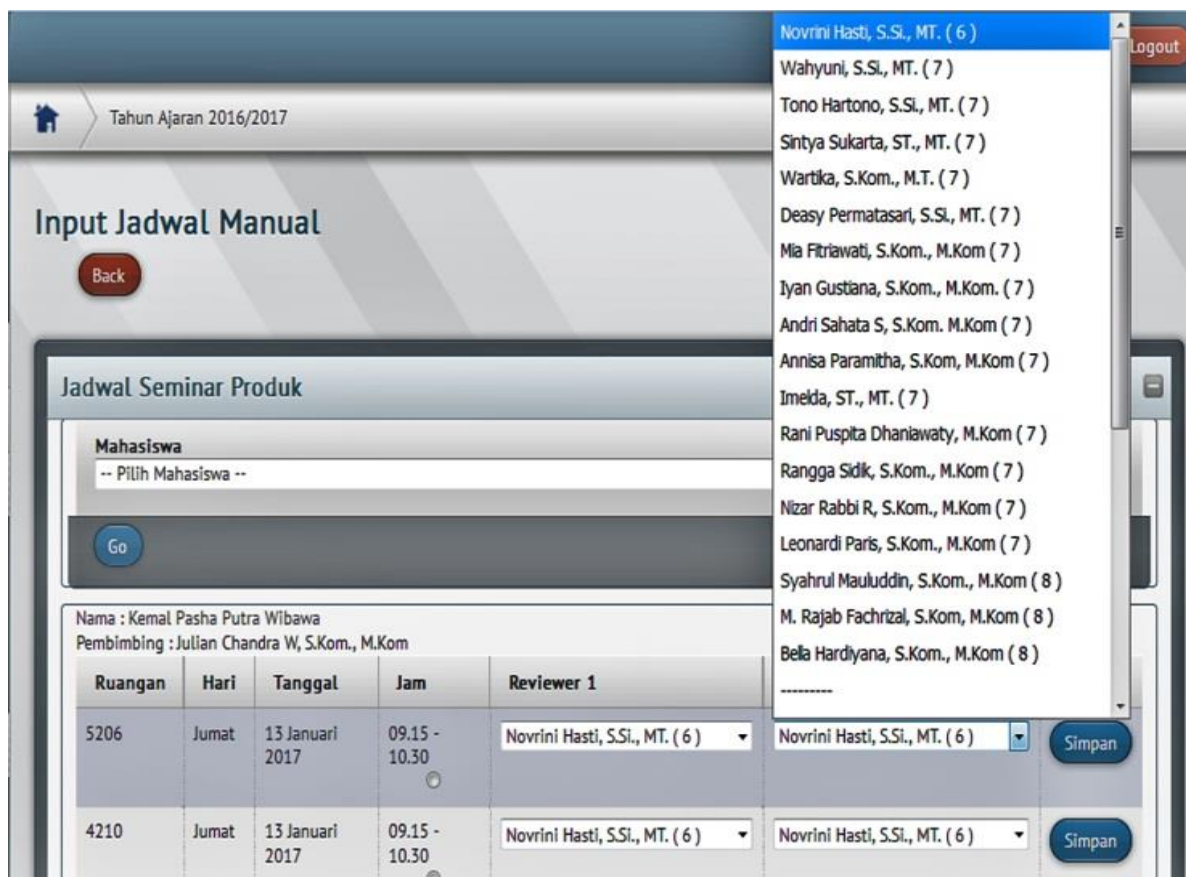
Logout

Tahun Ajaran 2016/2017

Input Jadwal Manual

Back

Novrini Hasti, S.Si., MT. ( 6 )
Wahyuni, S.Si., MT. ( 7 )
Tono Hartono, S.Si., MT. ( 7 )
Sintya Sukarta, ST., MT. ( 7 )
Wartika, S.Kom., M.T. ( 7 )
Deasy Permatasari, S.Si., MT. ( 7 )
Mia Fitriawati, S.Kom., M.Kom ( 7 )
Iyan Gustiana, S.Kom., M.Kom. ( 7 )
Andri Sahata S, S.Kom. M.Kom ( 7 )
Annisa Paramitha, S.Kom, M.Kom ( 7 )
Imelda, ST., MT. ( 7 )
Rani Puspita Dhaniawaty, M.Kom ( 7 )
Rangga Sidik, S.Kom., M.Kom ( 7 )
Nizar Rabbi R, S.Kom., M.Kom ( 7 )
Leonardi Paris, S.Kom., M.Kom ( 7 )
Syahrul Mauluddin, S.Kom., M.Kom ( 8 )
M. Rajab Fachrizal, S.Kom, M.Kom ( 8 )
Bella Hardiyana, S.Kom., M.Kom ( 8 )
---------

Jadwal Seminar Produk

Mahasiswa
-- Pilih Mahasiswa --

Go

Nama : Kemal Pasha Putra Wibawa
Pembimbing : Julian Chandra W, S.Kom., M.Kom

| Ruangan | Hari | Tanggal | Jam | Reviewer 1 | | |
|---|---|---|---|---|---|---|
| 5206 | Jumat | 13 Januari 2017 | 09.15 - 10.30 | Novrini Hasti, S.Si., MT. ( 6 ) | Novrini Hasti, S.Si., MT. ( 6 ) | Simpan |
| 4210 | Jumat | 13 Januari 2017 | 09.15 - 10.30 | Novrini Hasti, S.Si., MT. ( 6 ) | Novrini Hasti, S.Si., MT. ( 6 ) | Simpan |